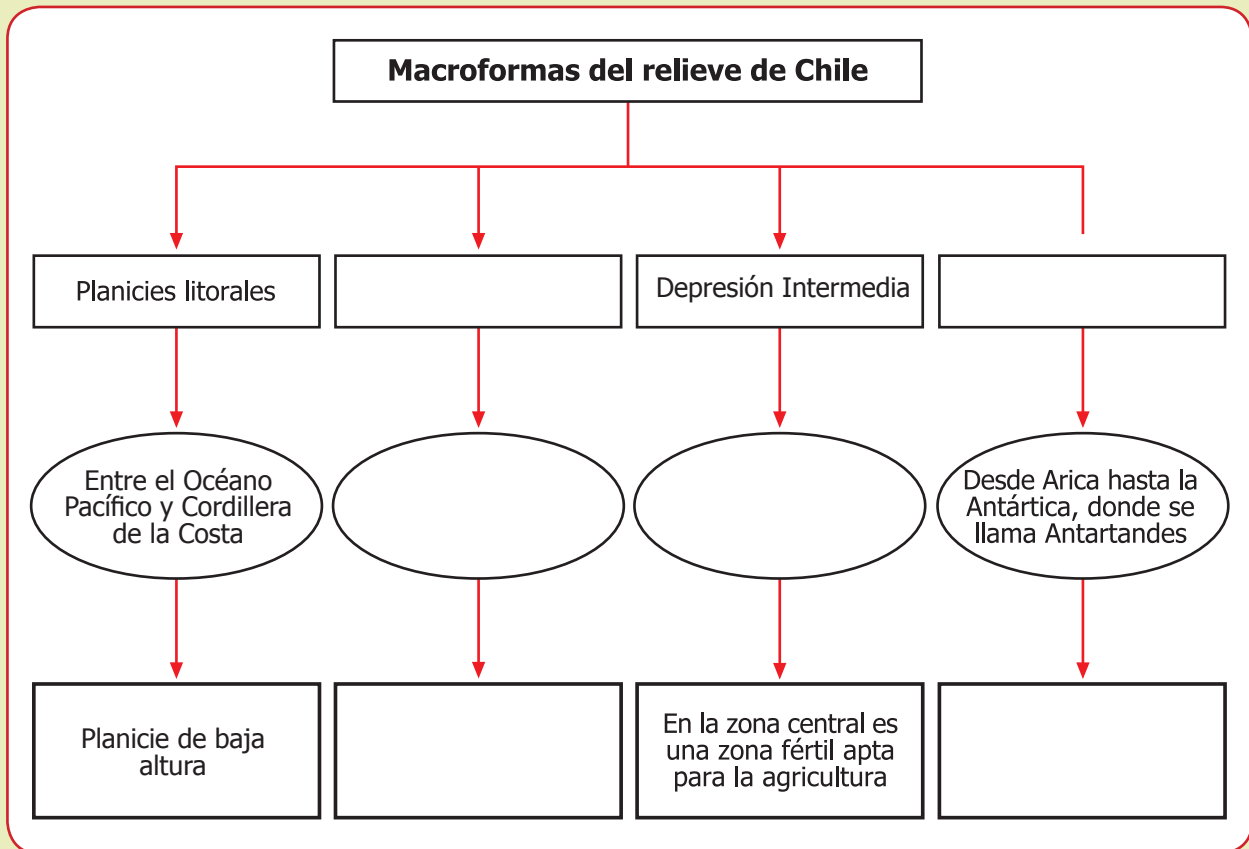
Macroformas del relieve de Chile

Planicies litorales

Depresión Intermedia

Entre el Océano Pacífico y Cordillera de la Costa

Desde Arica hasta la Antártica, donde se llama Antartandes

Planicie de baja altura

En la zona central es una zona fértil apta para la agricultura